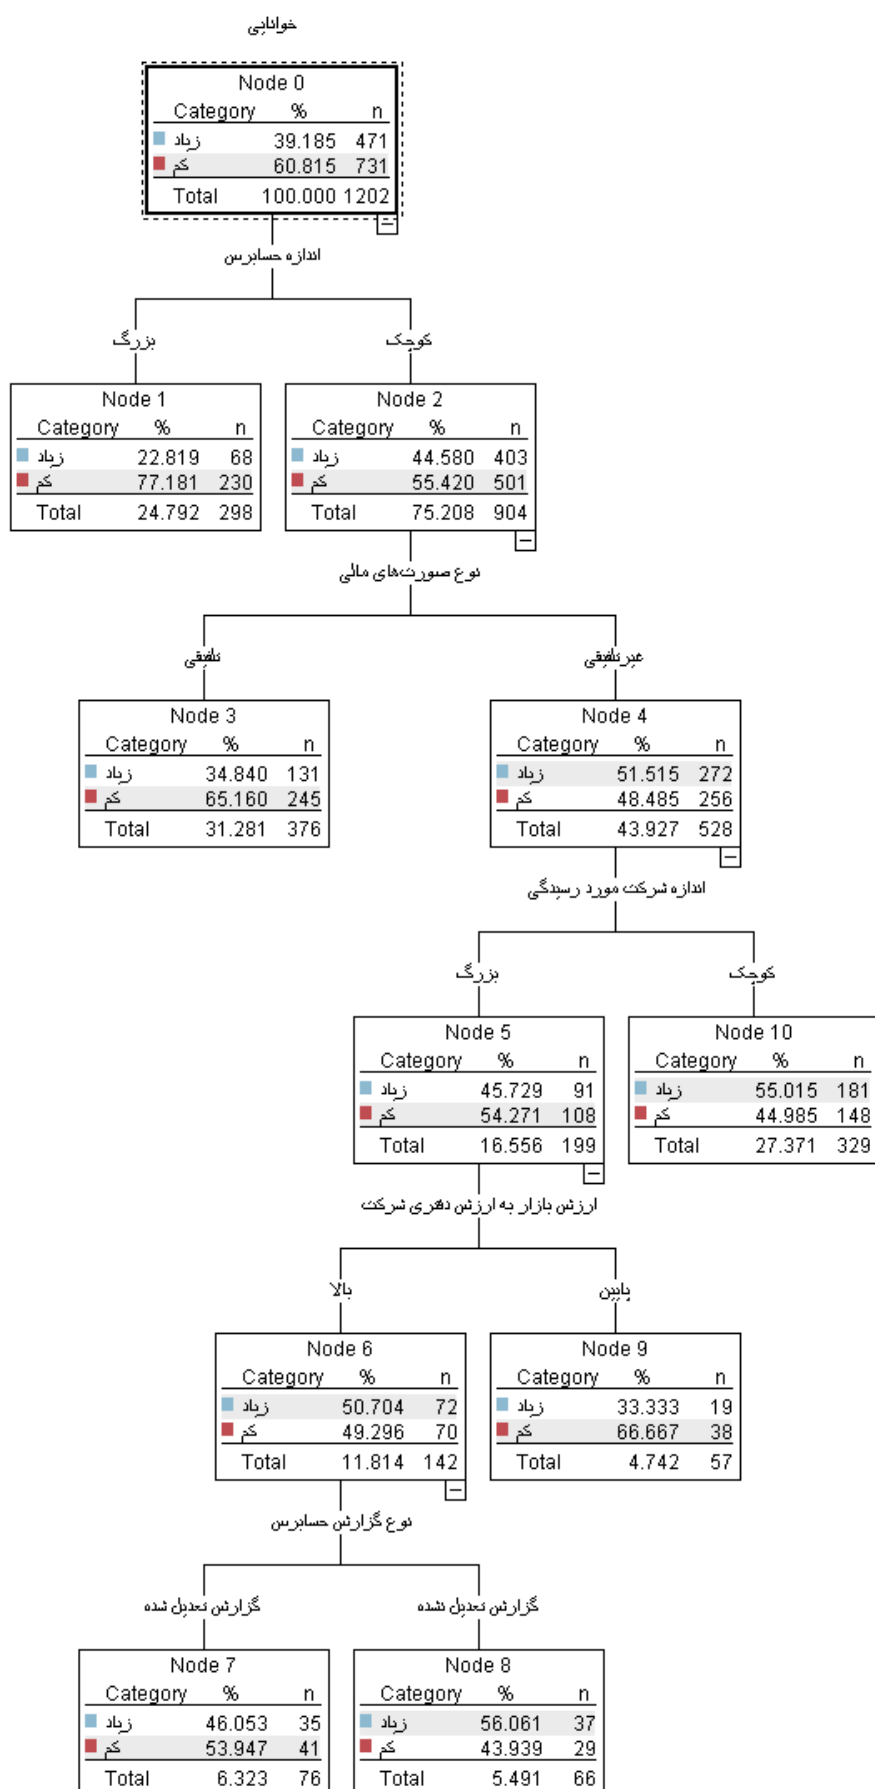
خوانایی

Node 0

| Category | % | n |
|---|---|---|
| زیاد | 39.185 | 471 |
| کم | 60.815 | 731 |
| Total | 100.000 | 1202 |

اندازه حسابرس

بزرگ

کوچک

Node 1

| Category | % | n |
|---|---|---|
| زیاد | 22.819 | 68 |
| کم | 77.181 | 230 |
| Total | 24.792 | 298 |

Node 2

| Category | % | n |
|---|---|---|
| زیاد | 44.580 | 403 |
| کم | 55.420 | 501 |
| Total | 75.208 | 904 |

نوع صورت‌های مالی

تلفیقی

غیرتلفیقی

Node 3

| Category | % | n |
|---|---|---|
| زیاد | 34.840 | 131 |
| کم | 65.160 | 245 |
| Total | 31.281 | 376 |

Node 4

| Category | % | n |
|---|---|---|
| زیاد | 51.515 | 272 |
| کم | 48.485 | 256 |
| Total | 43.927 | 528 |

اندازه شرکت مورد رسیدگی

بزرگ

کوچک

Node 5

| Category | % | n |
|---|---|---|
| زیاد | 45.729 | 91 |
| کم | 54.271 | 108 |
| Total | 16.556 | 199 |

Node 10

| Category | % | n |
|---|---|---|
| زیاد | 55.015 | 181 |
| کم | 44.985 | 148 |
| Total | 27.371 | 329 |

ارزش بازار به ارزش دفتری شرکت

بالا

پایین

Node 6

| Category | % | n |
|---|---|---|
| زیاد | 50.704 | 72 |
| کم | 49.296 | 70 |
| Total | 11.814 | 142 |

Node 9

| Category | % | n |
|---|---|---|
| زیاد | 33.333 | 19 |
| کم | 66.667 | 38 |
| Total | 4.742 | 57 |

نوع گزارش حسابرس

گزارش تعدیل شده

گزارش تعدیل شده

Node 7

| Category | % | n |
|---|---|---|
| زیاد | 46.053 | 35 |
| کم | 53.947 | 41 |
| Total | 6.323 | 76 |

Node 8

| Category | % | n |
|---|---|---|
| زیاد | 56.061 | 37 |
| کم | 43.939 | 29 |
| Total | 5.491 | 66 |